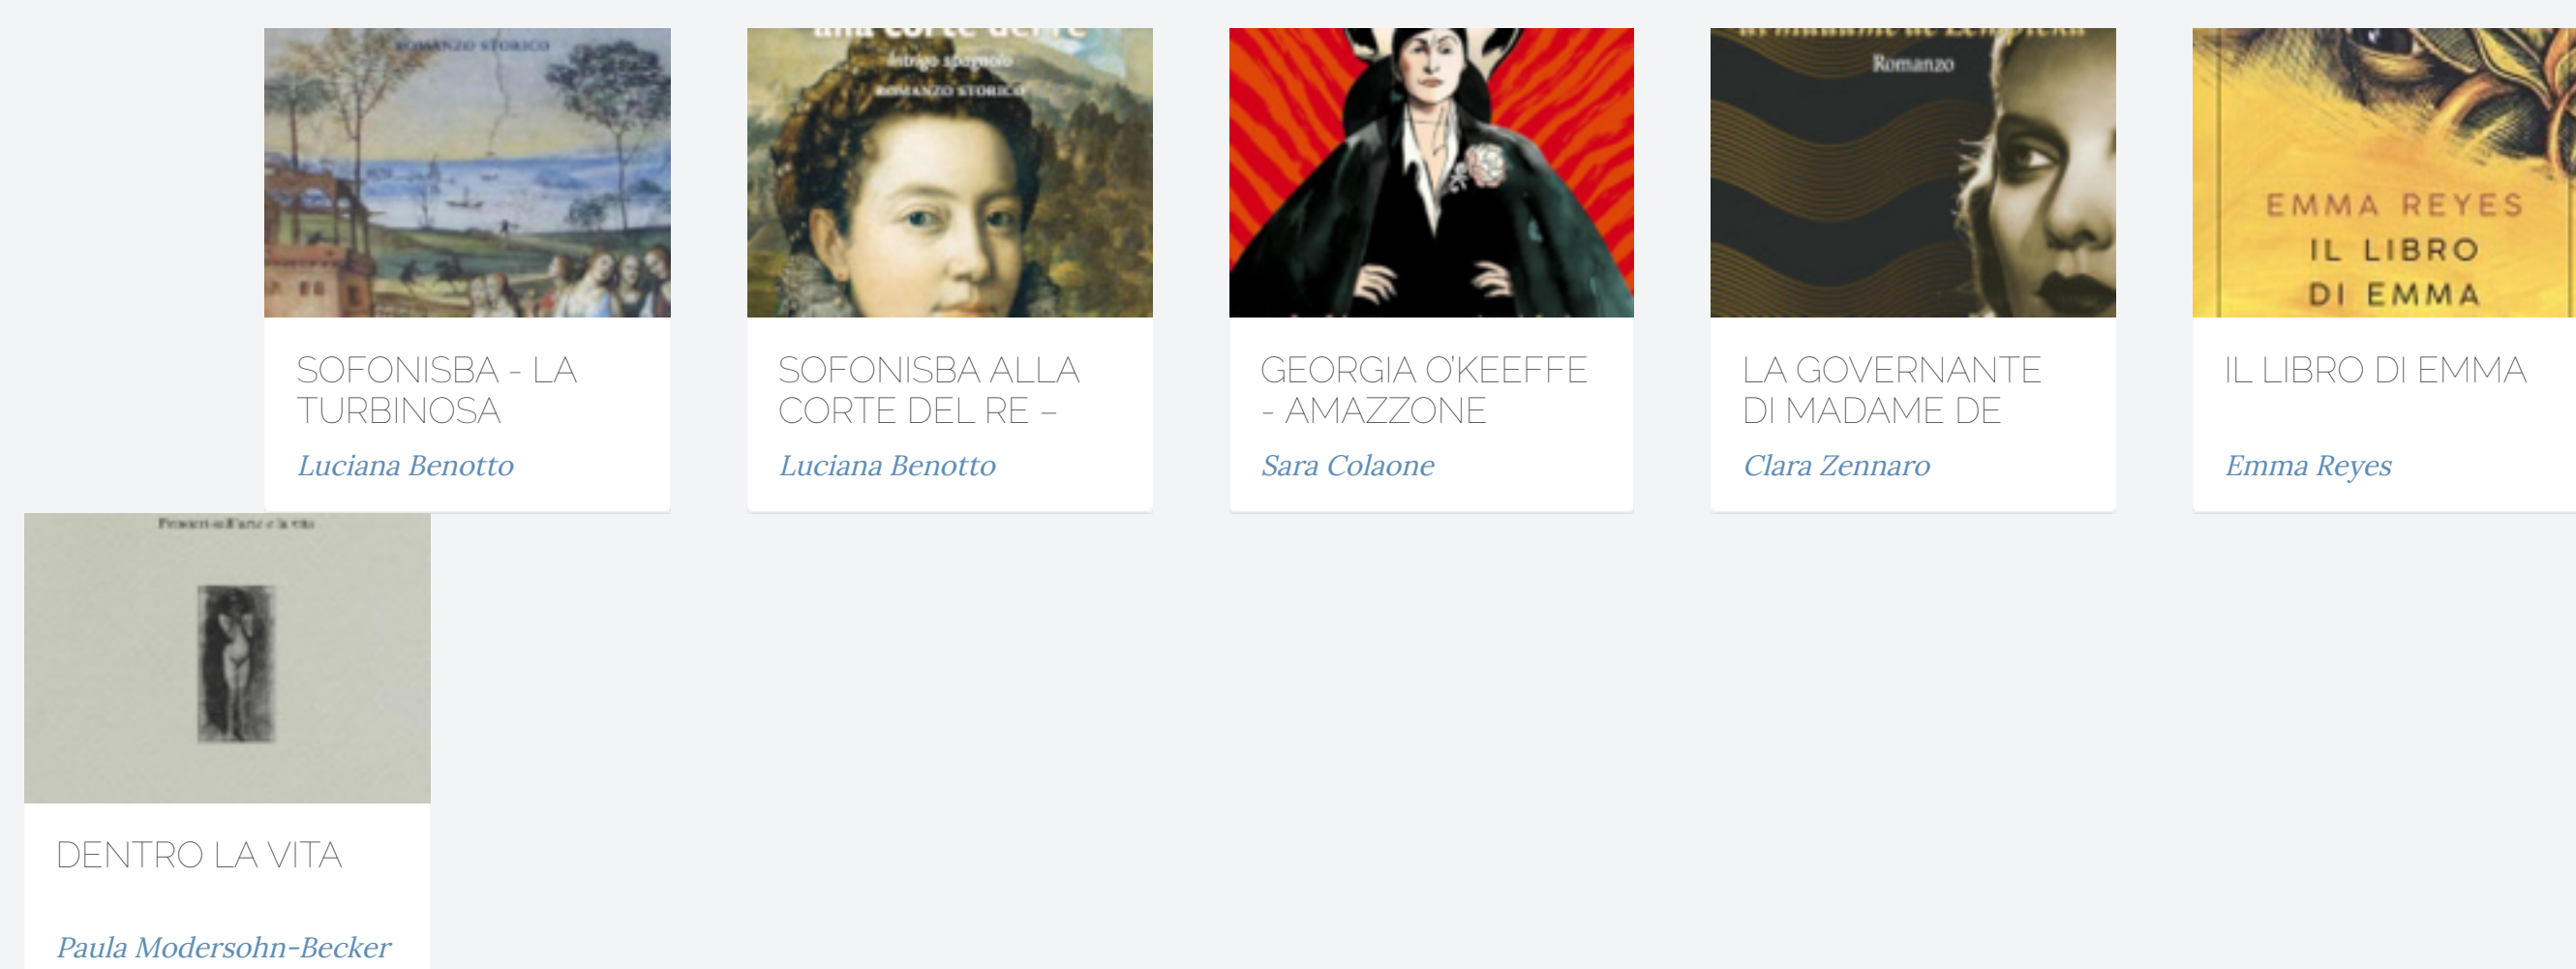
ROMANZO STORICO

SOFONISBA - LA TURBINOSA

Luciana Benotto

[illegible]
Intrigo spagnolo
ROMANZO STORICO

SOFONISBA ALLA CORTE DEL RE –

Luciana Benotto

GEORGIA O'KEEFFE - AMAZZONE

Sara Colaone

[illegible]
Romanzo

LA GOVERNANTE DI MADAME DE

Clara Zennaro

EMMA REYES
IL LIBRO
DI EMMA

IL LIBRO DI EMMA

Emma Reyes

Pensieri sull'arte e la vita

DENTRO LA VITA

Paula Modersohn-Becker